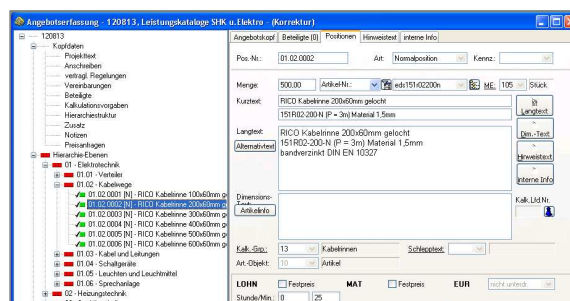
Angebotserfassung - 120813, Leistungskataloge SHK u. Elektro - (Korrektur)

120813
Kopfdaten
Projekttext
Anschreiben
vertragl. Regelungen
Vereinbarungen
Beteiligte
Kalkulationsvorgaben
Hierarchiestruktur
Zusatz
Notizen
Preisanfragen
Hierarchie-Ebenen
01 - Elektrotechnik
01.01 - Verteiler
01.02 - Kabelwege
01.02.0001 [N] - RICO Kabelrinne 100x60mm g
01.02.0002 [N] - RICO Kabelrinne 200x60mm g
01.02.0003 [N] - RICO Kabelrinne 300x60mm g
01.02.0004 [N] - RICO Kabelrinne 400x60mm g
01.02.0005 [N] - RICO Kabelrinne 500x60mm g
01.02.0006 [N] - RICO Kabelrinne 600x60mm g
01.03 - Kabel und Leitungen
01.04 - Schaltgeräte
01.05 - Leuchten und Leuchtmittel
01.06 - Sprechanlage
02 - Heizungstechnik

Angebotskopf | Beteiligte (0) | Positionen | Hinweistext | interne Info

Pos.-Nr.: 01.02.0002
Art: Normalposition
Kennz.:
Menge: 500,00
Artikel-Nr.
eds151r02200n
ME: 105
Stück
Kurztext: RICO Kabelrinne 200x60mm gelocht
151R02-200-N (P = 3m) Material 1,5mm
Langtext
Dim.-Text
Hinweistext
interne Info
Langtext: RICO Kabelrinne 200x60mm gelocht
151R02-200-N (P = 3m) Material 1,5mm
bandverzinkt DIN EN 10327
Alternativtext
Dimensions-
Artikelinfo
Kalk.Lfd.Nr.
Kalk.-Grp.: 13
Kabelrinnen
Schlepptext:
Art.-Objekt: 10
Artikel
LOHN
Festpreis
MAT
Festpreis
EUR
nicht unterdr.
Stunde/Min.: 0
25